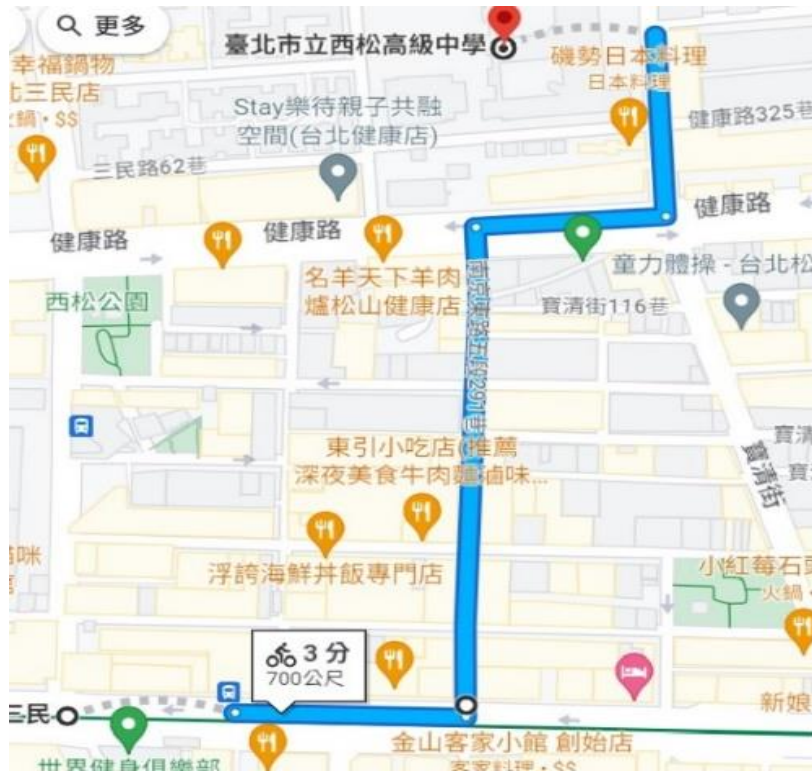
更多
臺北市立西松高級中學
幸福鍋物
三民店
鍋 · $$
磯勢日本料理
日本料理
健康路325巷
Stay樂待親子共融空間(台北健康店)
三民路62巷
健康路
健康路
健康路
名羊天下羊肉爐松山健康店
童力體操 - 台北松
西松公園
寶清街116巷
南京東路五段291巷
東引小吃店(推薦深夜美食牛肉麵滷味...
寶清街
浮誇海鮮丼飯專門店
小紅莓石頭火鍋
3 分
700公尺
新娘
三民
金山客家小館 創始店
客家料理 · $$
世界健身俱樂部